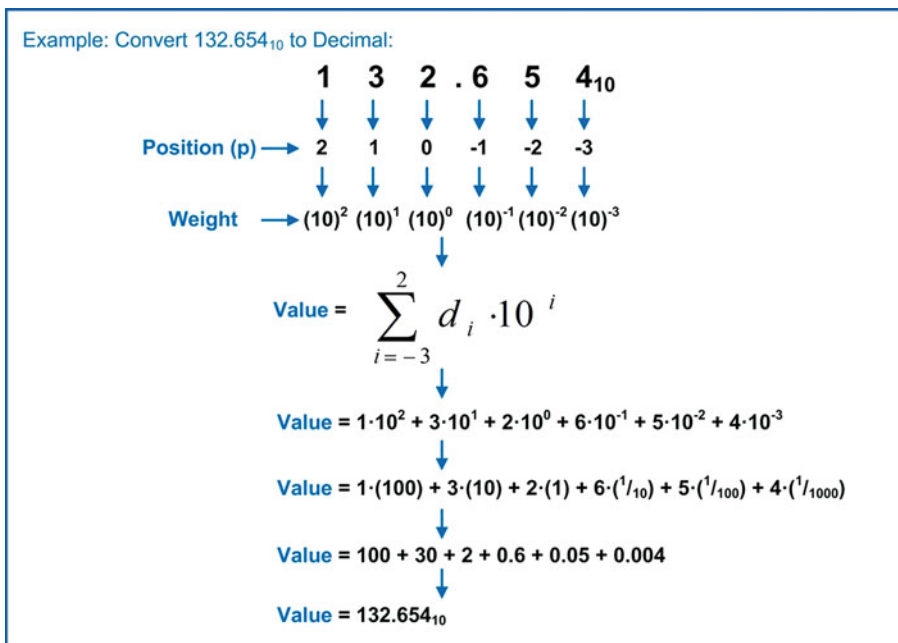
Example: Convert $132.654_{10}$ to Decimal:

1 3 2 . 6 5 $4_{10}$

Position (p) 2 1 0 -1 -2 -3

Weight $(10)^2$ $(10)^1$ $(10)^0$ $(10)^{-1}$ $(10)^{-2}$ $(10)^{-3}$

Value = $\sum_{i=-3}^{2} d_i \cdot 10^i$

Value = $1 \cdot 10^2 + 3 \cdot 10^1 + 2 \cdot 10^0 + 6 \cdot 10^{-1} + 5 \cdot 10^{-2} + 4 \cdot 10^{-3}$

Value = $1 \cdot (100) + 3 \cdot (10) + 2 \cdot (1) + 6 \cdot (^1/_{10}) + 5 \cdot (^1/_{100}) + 4 \cdot (^1/_{1000})$

Value = $100 + 30 + 2 + 0.6 + 0.05 + 0.004$

Value = $132.654_{10}$